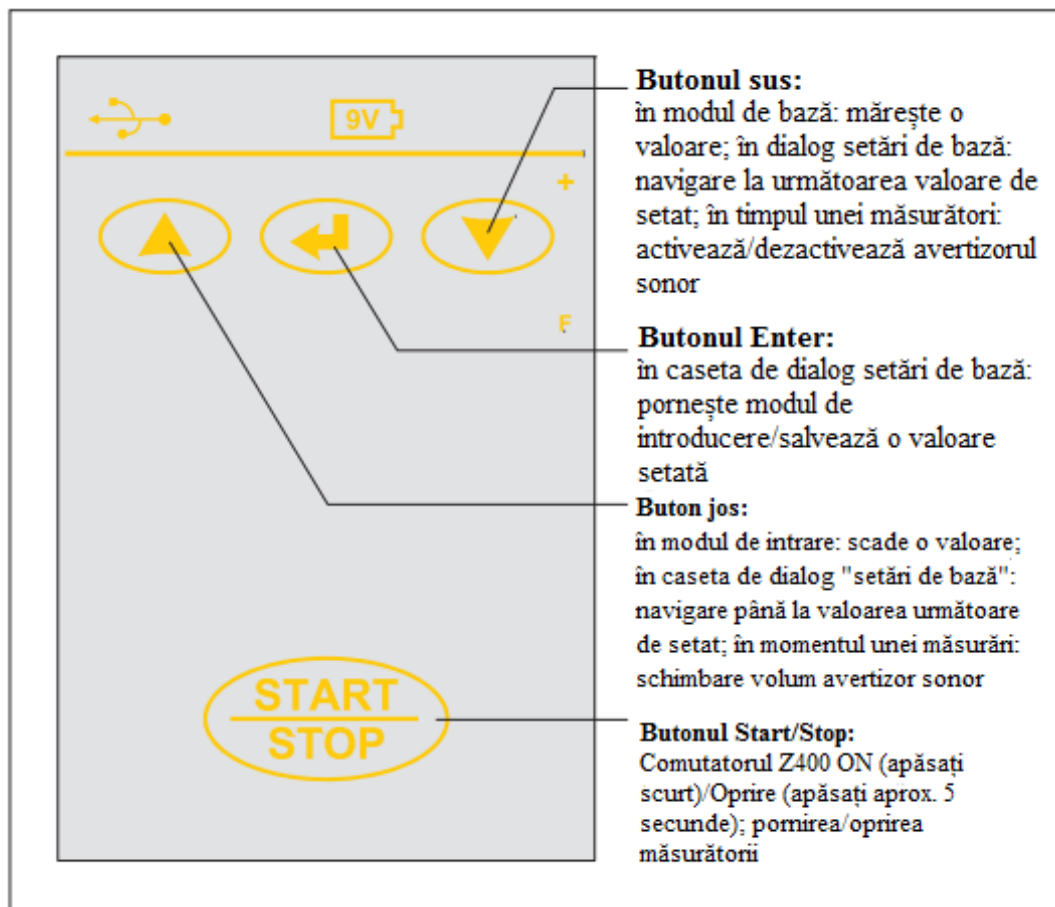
9V

+

F

START
STOP

**Butonul sus:**
în modul de bază: mărește o valoare; în dialog setări de bază: navigare la următoarea valoare de setat; în timpul unei măsurători: activează/dezactivează avertizorul sonor

**Butonul Enter:**
în caseta de dialog setări de bază: pornește modul de introducere/salvează o valoare setată

**Buton jos:**
în modul de intrare: scade o valoare; în caseta de dialog "setări de bază": navigare până la valoarea următoare de setat; în momentul unei măsurări: schimbare volum avertizor sonor

**Butonul Start/Stop:**
Comutatorul Z400 ON (apăsați scurt)/Oprire (apăsați aprox. 5 secunde); pornirea/oprirea măsurătorii